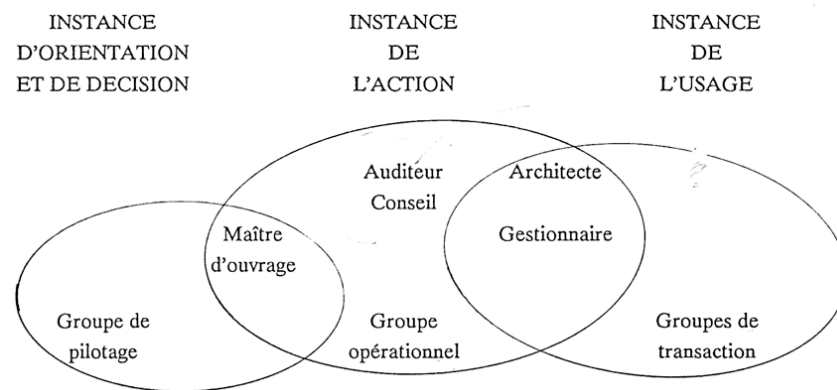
INSTANCE D'ORIENTATION ET DE DECISION

INSTANCE DE L'ACTION

INSTANCE DE L'USAGE

Auditeur Conseil

Architecte

Maître d'ouvrage

Gestionnaire

Groupe de pilotage

Groupe opérationnel

Groupes de transaction